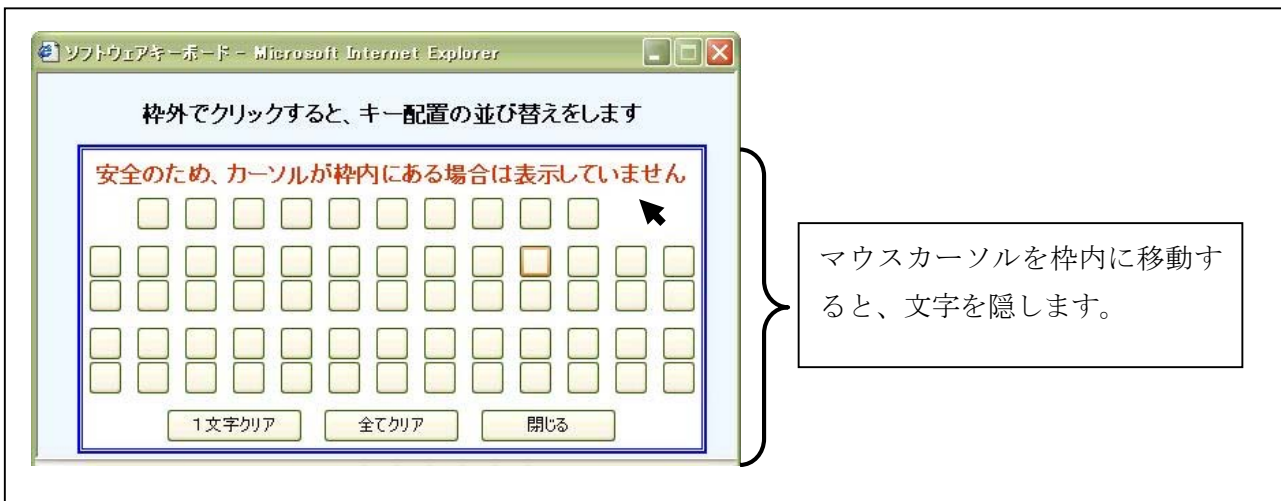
ソフトウェアキーボード - Microsoft Internet Explorer

枠外でクリックすると、キー配置の並び替えをします

安全のため、カーソルが枠内にある場合は表示していません

1文字クリア 全てクリア 閉じる

マウスカーソルを枠内に移動すると、文字を隠します。